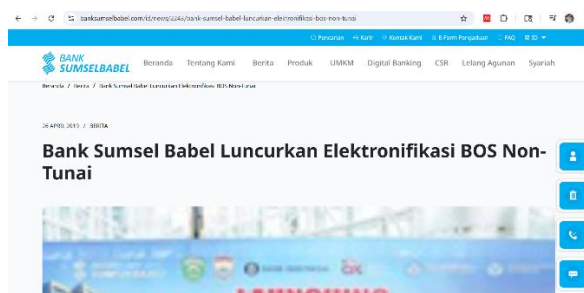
banksumselbabel.com/id/news/2284/bank-sumsel-babel-luncurkan-elektronifikasi-bos-non-tunai

Pencarian Karir Kontak Kami E-Form Pengaduan FAQ ID

BANK SUMSELBABEL Beranda Tentang Kami Berita Produk UMKM Digital Banking CSR Lelang Agunan Syariah

Beranda / Berita / Bank Sumsel Babel Luncurkan Elektronifikasi BOS Non-Tunai

26 APRIL 2019 / BERITA

Bank Sumsel Babel Luncurkan Elektronifikasi BOS Non-Tunai